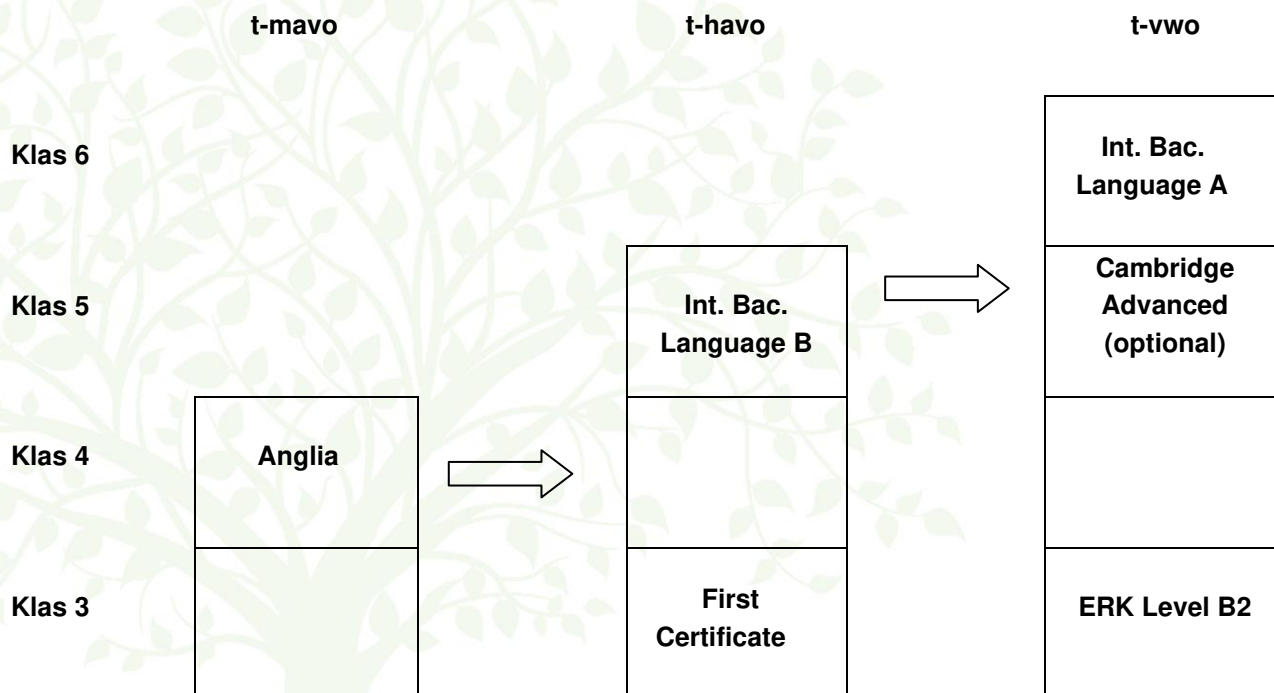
|  | t-mavo | t-havo | t-vwo |
|---|---|---|---|
| Klas 6 |  |  | Int. Bac. Language A |
| Klas 5 |  | Int. Bac. Language B | Cambridge Advanced (optional) |
| Klas 4 | Anglia |  |  |
| Klas 3 |  | First Certificate | ERK Level B2 |